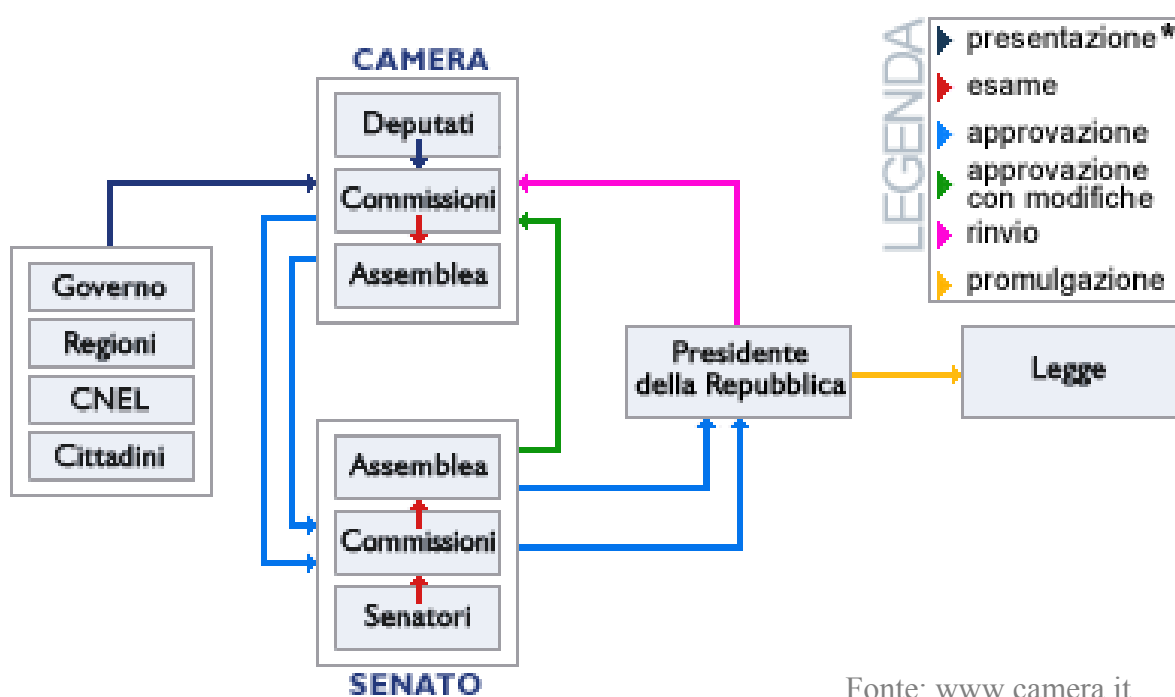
CAMERA

Deputati

Commissioni

Assemblea

Governo

Regioni

CNEL

Cittadini

Assemblea

Commissioni

Senatori

SENATO

Presidente della Repubblica

Legge

LEGENDA

presentazione*

esame

approvazione

approvazione con modifiche

rinvio

promulgazione

Fonte: www camera it